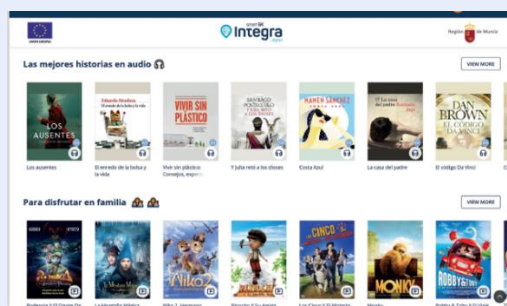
UNIÓN EUROPEA

smart BK
Integra
digital

Región de Murcia

Las mejores historias en audio

VIEW MORE

LOS AUSENTES

Eduardo Mendoza
El enredo de la bolsa y la vida

VIVIR SIN PLÁSTICO

SANTIAGO POSTEGUILLO
Y JULIA RETÓ A LOS DIOSES

MAMEN SÁNCHEZ

La casa del padre

DAN BROWN
EL CÓDIGO DA VINCI

Los ausentes

El enredo de la bolsa y la vida

Vivir sin plástico: Consejos, espera...

Y Julia retó a los dioses

Costa Azul

La casa del padre

El código Da Vinci

Para disfrutar en familia

VIEW MORE

NIKO 2

CINCO

MONKY

ROBBY & TOBY